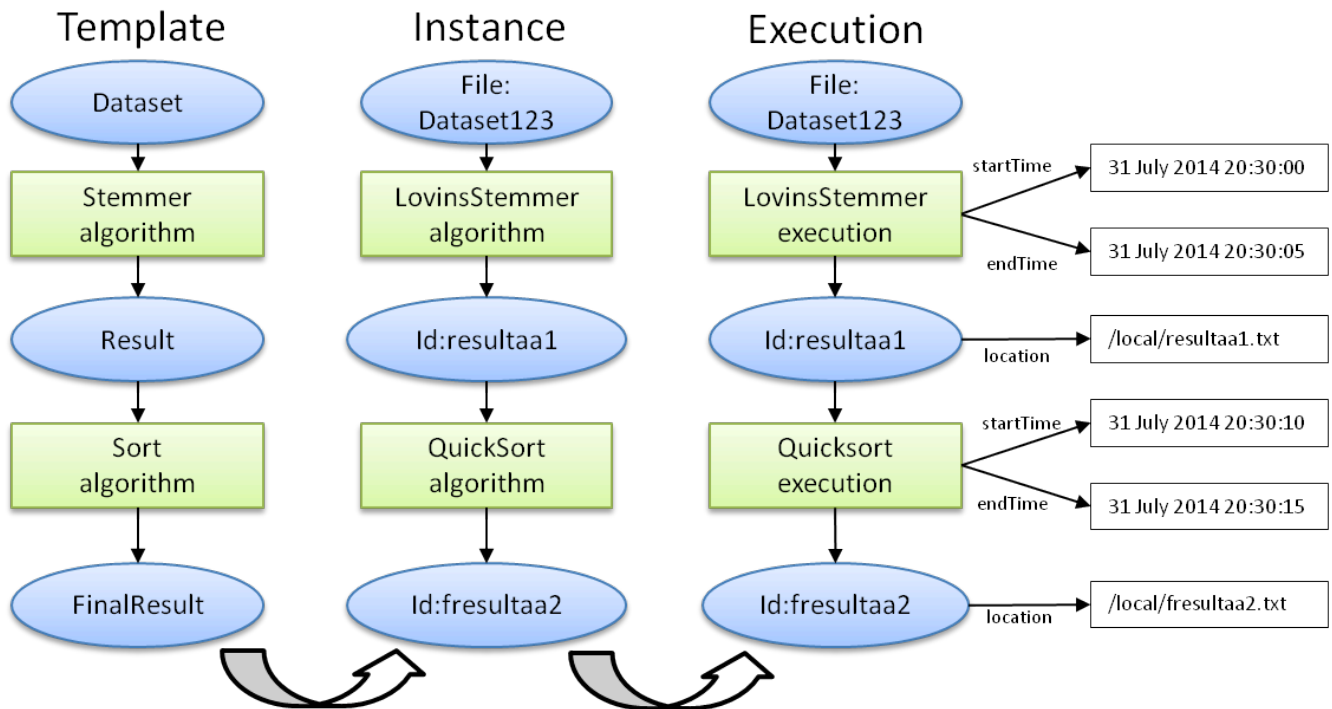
Template

Dataset

Stemmer algorithm

Result

Sort algorithm

FinalResult

Instance

File: Dataset123

LovinsStemmer algorithm

Id:resultaa1

QuickSort algorithm

Id:fresultaa2

Execution

File: Dataset123

LovinsStemmer execution

startTime

31 July 2014 20:30:00

endTime

31 July 2014 20:30:05

Id:resultaa1

location

/local/resultaa1.txt

Quicksort execution

startTime

31 July 2014 20:30:10

endTime

31 July 2014 20:30:15

Id:fresultaa2

location

/local/fresultaa2.txt